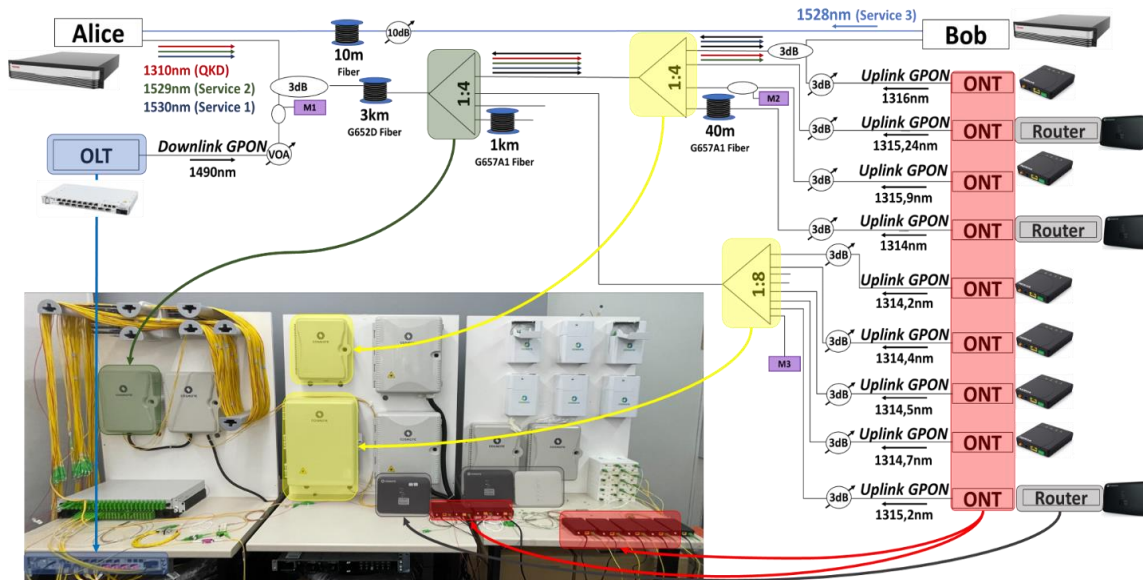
Alice

1310nm (QKD)
1529nm (Service 2)
1530nm (Service 1)

10m
Fiber

10dB

1528nm (Service 3)

Bob

3dB

M1

3km
G652D Fiber

1:4

1km
G657A1 Fiber

1:4

3dB

M2

40m
G657A1 Fiber

OLT

Downlink GPON
1490nm

VOA

3dB Uplink GPON 1316nm ONT
3dB Uplink GPON 1315,24nm ONT Router
3dB Uplink GPON 1315,9nm ONT
3dB Uplink GPON 1314nm ONT Router

1:8

3dB Uplink GPON 1314,2nm ONT
3dB Uplink GPON 1314,4nm ONT

M3

3dB Uplink GPON 1314,5nm ONT
3dB Uplink GPON 1314,7nm ONT
3dB Uplink GPON 1315,2nm ONT Router